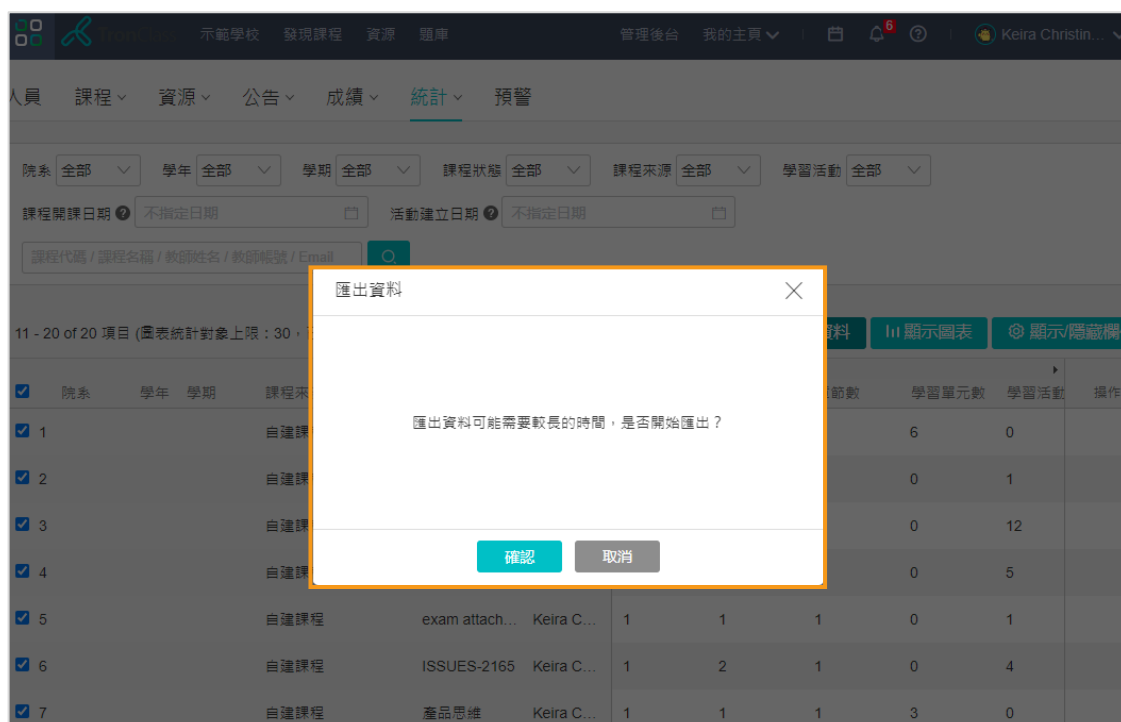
示範學校 發現課程 資源 題庫 管理後台 我的主頁 6 Keira Christin...

人員 課程 資源 公告 成績 統計 預警

院系 全部 學年 全部 學期 全部 課程狀態 全部 課程來源 全部 學習活動 全部

課程開課日期 不指定日期 活動建立日期 不指定日期

課程代碼 / 課程名稱 / 教師姓名 / 教師帳號 / Email

11 - 20 of 20 項目 (圖表統計對象上限：30，

資料 顯示圖表 顯示/隱藏欄

| | 院系 | 學年 | 學期 | 課程來 | | | | | 節數 | 學習單元數 | 學習活動 | 操作 |
|---|---|---|---|---|---|---|---|---|---|---|---|---|
| 1 | | | | 自建課 | | | | | | 6 | 0 | |
| 2 | | | | 自建課 | | | | | | 0 | 1 | |
| 3 | | | | 自建課 | | | | | | 0 | 12 | |
| 4 | | | | 自建課 | | | | | | 0 | 5 | |
| 5 | | | | 自建課程 | exam attach... | Keira C... | 1 | 1 | 1 | 0 | 1 | |
| 6 | | | | 自建課程 | ISSUES-2165 | Keira C... | 1 | 2 | 1 | 0 | 4 | |
| 7 | | | | 自建課程 | 產品思維 | Keira C... | 1 | 1 | 1 | 3 | 0 | |

匯出資料

匯出資料可能需要較長的時間，是否開始匯出？

確認 取消